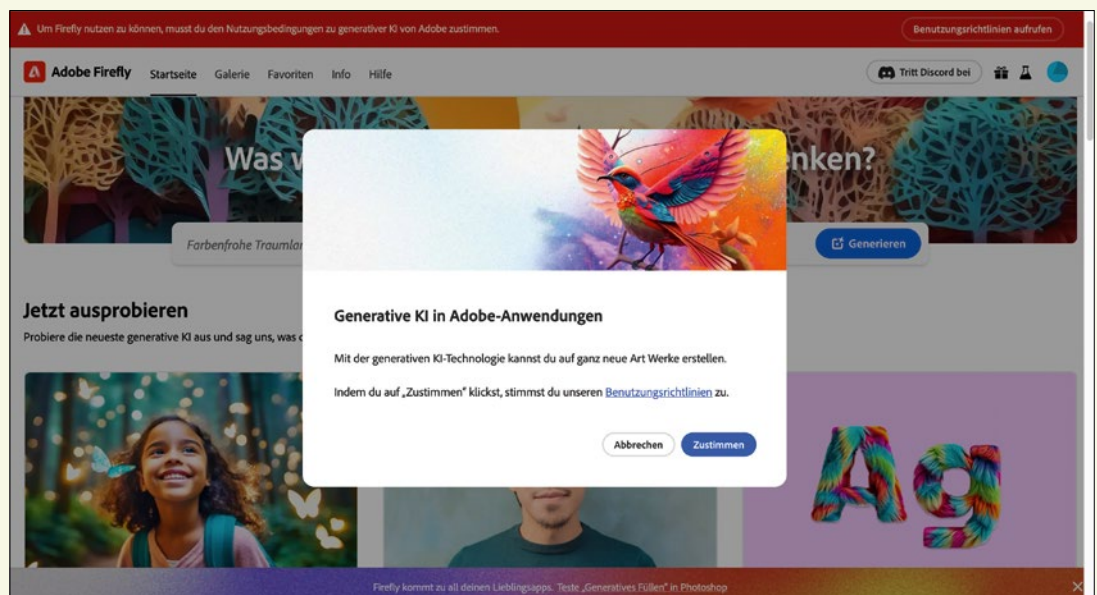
Um Firefly nutzen zu können, musst du den Nutzungsbedingungen zu generativer KI von Adobe zustimmen.

Benutzungsrichtlinien aufrufen

Adobe Firefly Startseite Galerie Favoriten Info Hilfe

Tritt Discord bei

Was w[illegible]nken?

Farbenfrohe Traumla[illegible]

Generieren

Jetzt ausprobieren

Probiere die neueste generative KI aus und sag uns, was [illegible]

Generative KI in Adobe-Anwendungen

Mit der generativen KI-Technologie kannst du auf ganz neue Art Werke erstellen.

Indem du auf „Zustimmen" klickst, stimmst du unseren Benutzungsrichtlinien zu.

Abbrechen Zustimmen

Ag

Firefly kommt zu all deinen Lieblingsapps. Teste „Generatives Füllen" in Photoshop